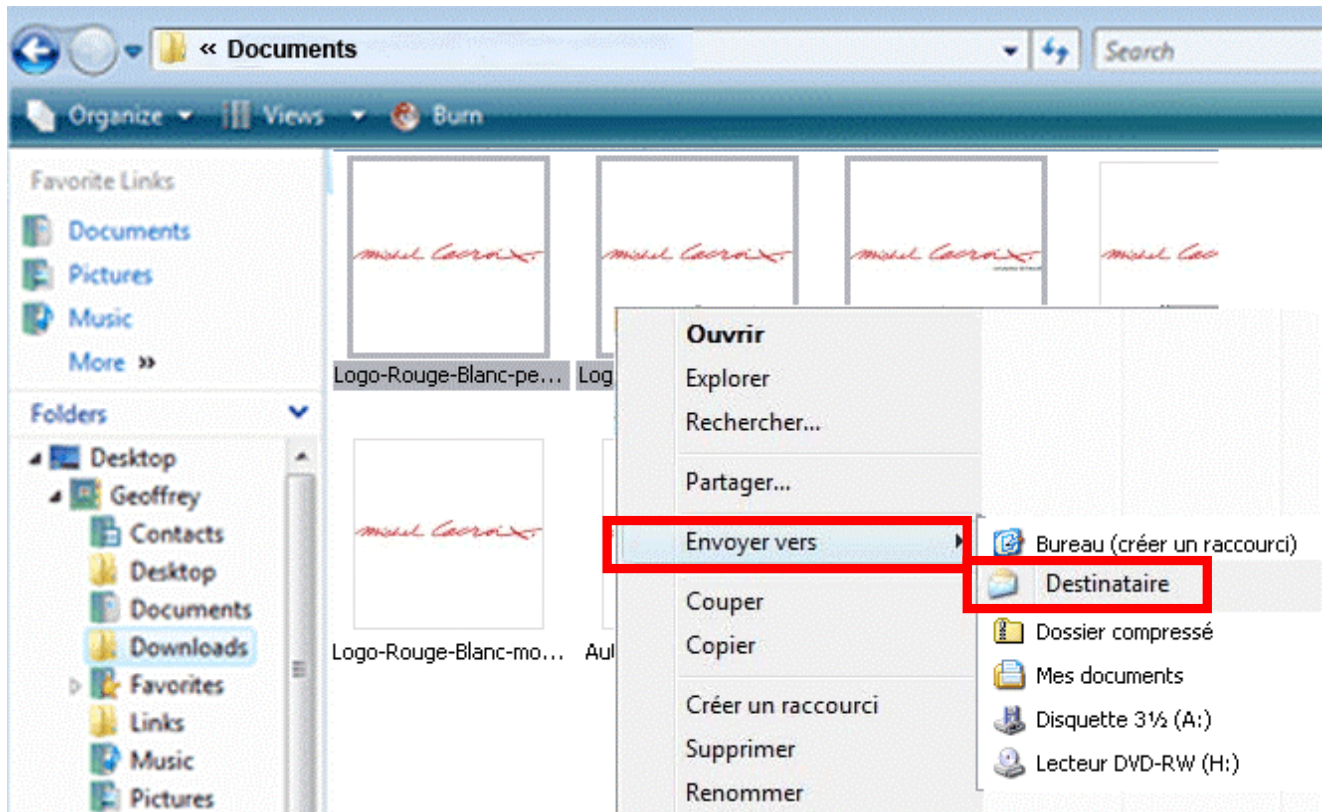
« Documents

Search

Organize Views Burn

Favorite Links
Documents
Pictures
Music
More »

Folders
Desktop
Geoffrey
Contacts
Desktop
Documents
Downloads
Favorites
Links
Music
Pictures

Logo-Rouge-Blanc-pe...
Log
Logo-Rouge-Blanc-mo...
Au

Ouvrir
Explorer
Rechercher...
Partager...
Envoyer vers
Couper
Copier
Créer un raccourci
Supprimer
Renommer

Bureau (créer un raccourci)
Destinataire
Dossier compressé
Mes documents
Disquette 3½ (A:)
Lecteur DVD-RW (H:)